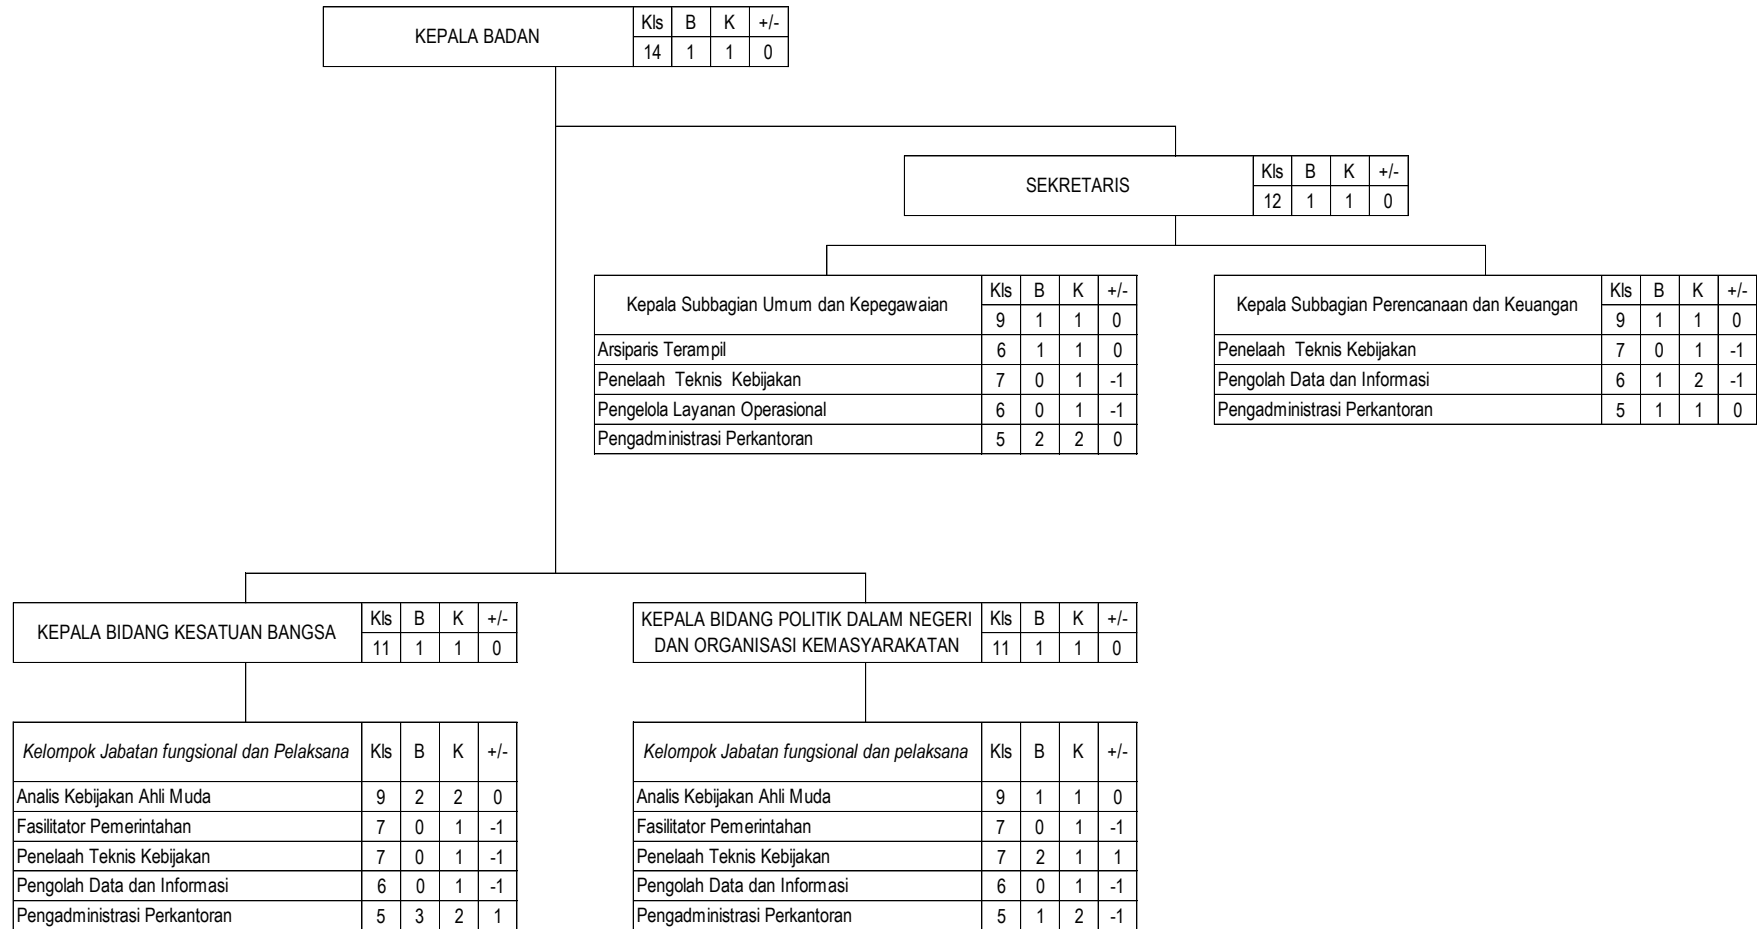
| KEPALA BADAN | Kls | B | K | +/- |
|---|---|---|---|---|
| | 14 | 1 | 1 | 0 |

| SEKRETARIS | Kls | B | K | +/- |
|---|---|---|---|---|
| | 12 | 1 | 1 | 0 |

| Kepala Subbagian Umum dan Kepegawaian | Kls | B | K | +/- |
|---|---|---|---|---|
| | 9 | 1 | 1 | 0 |
| Arsiparis Terampil | 6 | 1 | 1 | 0 |
| Penelaah Teknis Kebijakan | 7 | 0 | 1 | -1 |
| Pengelola Layanan Operasional | 6 | 0 | 1 | -1 |
| Pengadministrasi Perkantoran | 5 | 2 | 2 | 0 |

| Kepala Subbagian Perencanaan dan Keuangan | Kls | B | K | +/- |
|---|---|---|---|---|
| | 9 | 1 | 1 | 0 |
| Penelaah Teknis Kebijakan | 7 | 0 | 1 | -1 |
| Pengolah Data dan Informasi | 6 | 1 | 2 | -1 |
| Pengadministrasi Perkantoran | 5 | 1 | 1 | 0 |

| KEPALA BIDANG KESATUAN BANGSA | Kls | B | K | +/- |
|---|---|---|---|---|
| | 11 | 1 | 1 | 0 |

| Kelompok Jabatan fungsional dan Pelaksana | Kls | B | K | +/- |
|---|---|---|---|---|
| Analis Kebijakan Ahli Muda | 9 | 2 | 2 | 0 |
| Fasilitator Pemerintahan | 7 | 0 | 1 | -1 |
| Penelaah Teknis Kebijakan | 7 | 0 | 1 | -1 |
| Pengolah Data dan Informasi | 6 | 0 | 1 | -1 |
| Pengadministrasi Perkantoran | 5 | 3 | 2 | 1 |

| KEPALA BIDANG POLITIK DALAM NEGERI DAN ORGANISASI KEMASYARAKATAN | Kls | B | K | +/- |
|---|---|---|---|---|
| | 11 | 1 | 1 | 0 |

| Kelompok Jabatan fungsional dan pelaksana | Kls | B | K | +/- |
|---|---|---|---|---|
| Analis Kebijakan Ahli Muda | 9 | 1 | 1 | 0 |
| Fasilitator Pemerintahan | 7 | 0 | 1 | -1 |
| Penelaah Teknis Kebijakan | 7 | 2 | 1 | 1 |
| Pengolah Data dan Informasi | 6 | 0 | 1 | -1 |
| Pengadministrasi Perkantoran | 5 | 1 | 2 | -1 |